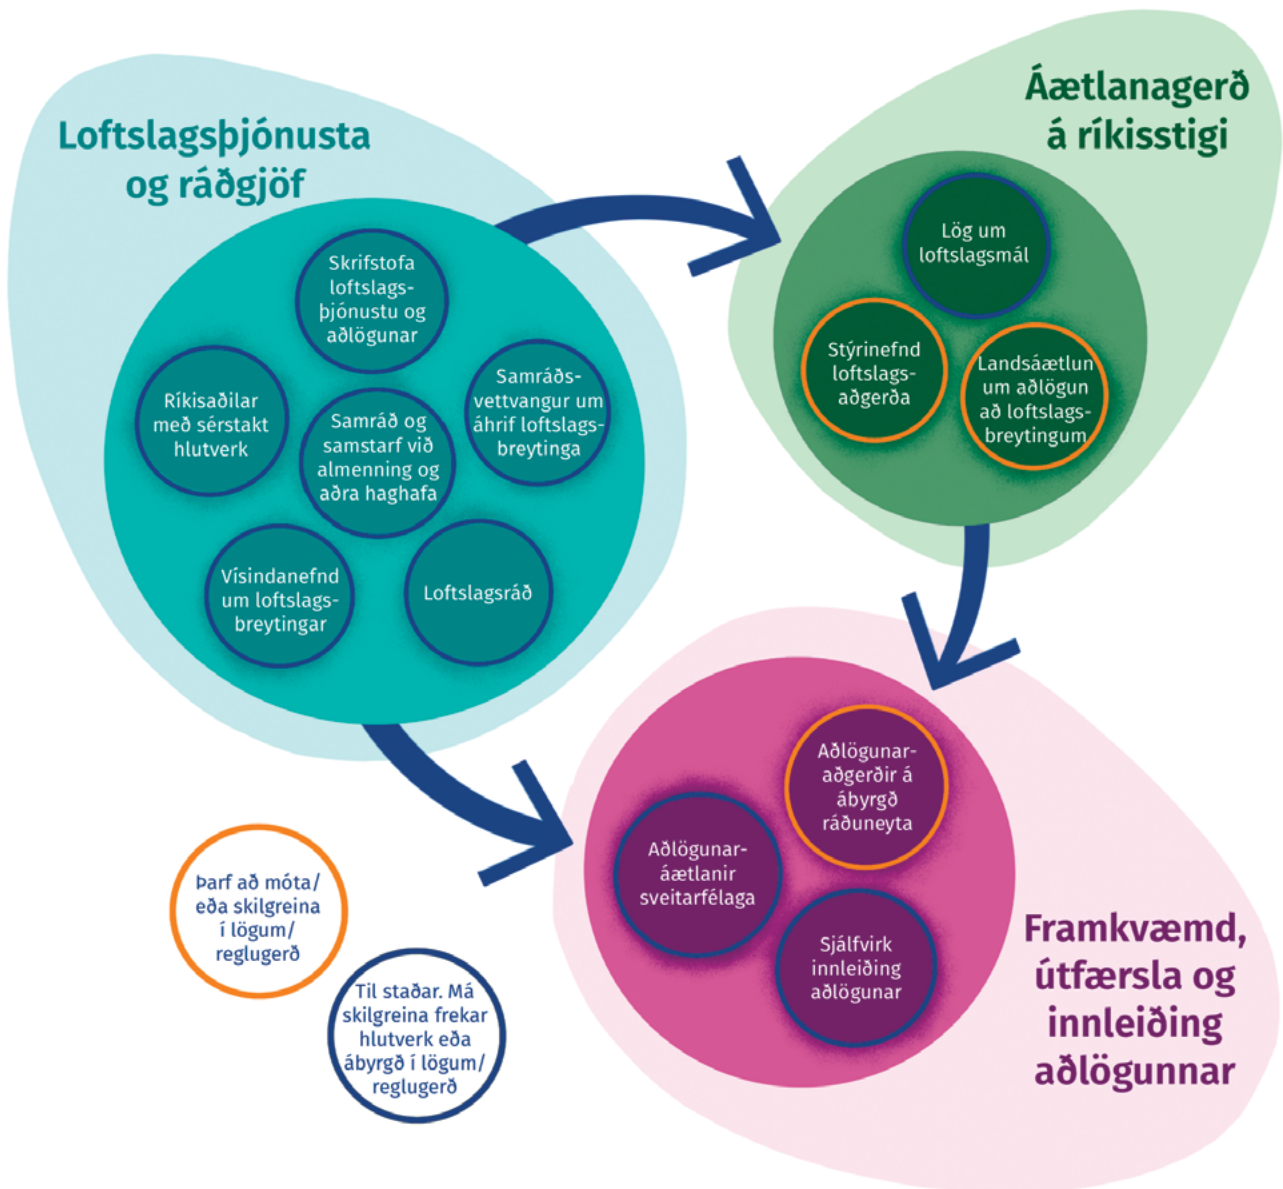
Loftslagsþjónusta og ráðgjöf

Skrifstofa loftslagsþjónustu og aðlögunar

Ríkisaðilar með sérstakt hlutverk

Samráð og samstarf við almenning og aðra haghafa

Samráðsvettvangur um áhrif loftslagsbreytinga

Vísindanefnd um loftslagsbreytingar

Loftslagsráð

Áætlanagerð á ríkisstigi

Lög um loftslagsmál

Stýrinefnd loftslagsaðgerða

Landsáætlun um aðlögun að loftslagsbreytingum

Aðlögunaraðgerðir á ábyrgð ráðuneyta

Aðlögunaráætlanir sveitarfélaga

Sjálfvirk innleiðing aðlögunar

Framkvæmd, útfærsla og innleiðing aðlögunnar

Þarf að móta/ eða skilgreina í lögum/ reglugerð

Til staðar. Má skilgreina frekar hlutverk eða ábyrgð í lögum/ reglugerð